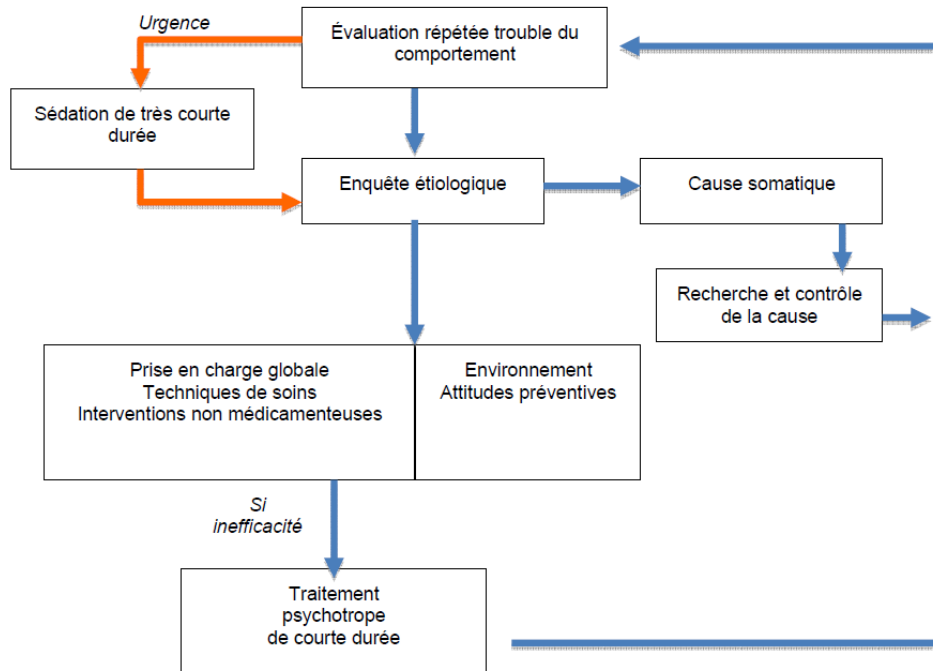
Urgence

Évaluation répétée trouble du comportement

Sédation de très courte durée

Enquête étiologique

Cause somatique

Recherche et contrôle de la cause

Prise en charge globale
Techniques de soins
Interventions non médicamenteuses

Environnement
Attitudes préventives

Si inefficacité

Traitement psychotrope de courte durée